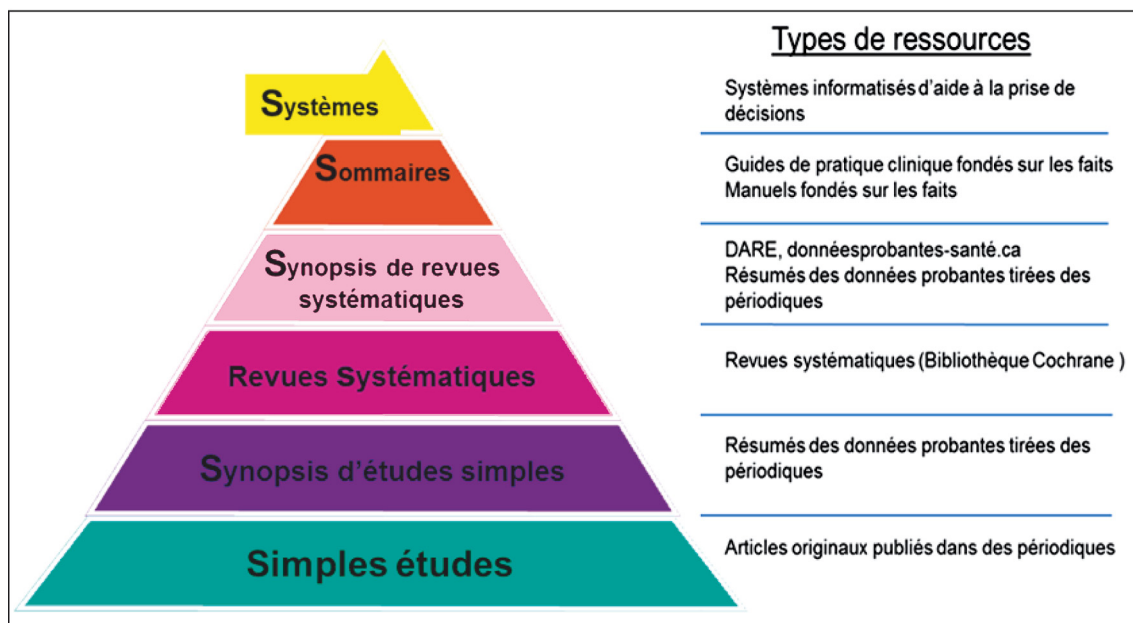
Types de ressources

Systèmes

Systèmes informatisés d'aide à la prise de décisions

Sommaires

Guides de pratique clinique fondés sur les faits
Manuels fondés sur les faits

Synopsis de revues systématiques

DARE, donnéesprobantes-santé.ca
Résumés des données probantes tirées des périodiques

Revues Systématiques

Revues systématiques (Bibliothèque Cochrane )

Synopsis d'études simples

Résumés des données probantes tirées des périodiques

Simples études

Articles originaux publiés dans des périodiques